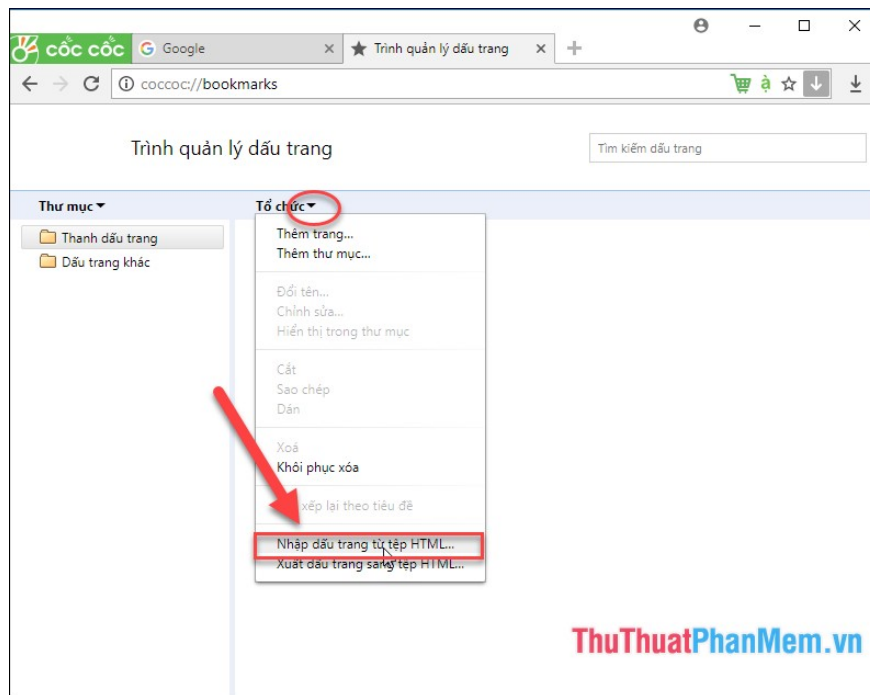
cốc cốc
Google
Trình quản lý dấu trang
coccoc://bookmarks

Trình quản lý dấu trang

Tìm kiếm dấu trang

Thư mục ▾
Tổ chức ▾

Thanh dấu trang
Dấu trang khác

Thêm trang...
Thêm thư mục...
Đổi tên...
Chỉnh sửa...
Hiển thị trong thư mục
Cắt
Sao chép
Dán
Xoá
Khôi phục xóa
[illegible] xếp lại theo tiêu đề
Nhập dấu trang từ tệp HTML...
Xuất dấu trang sang tệp HTML...

ThuThuatPhanMem.vn